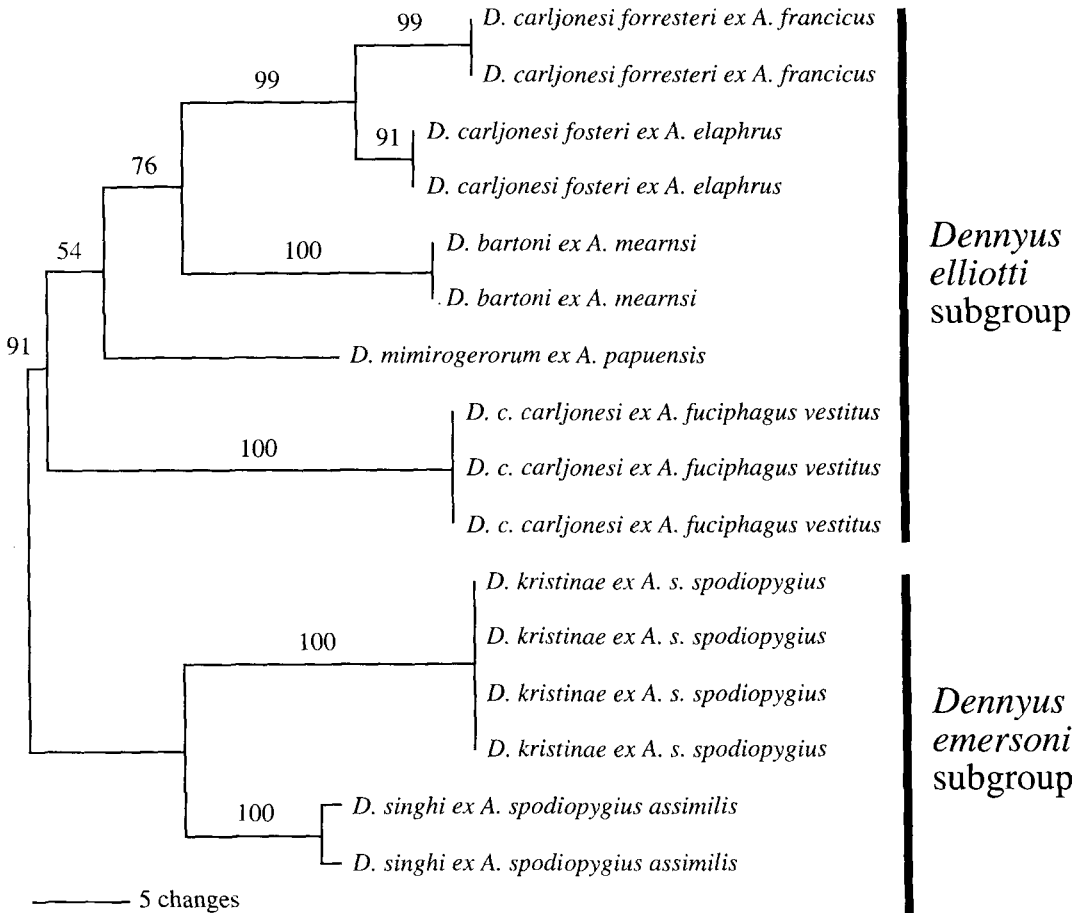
99
D. carljonesi forresteri ex A. francicus
D. carljonesi forresteri ex A. francicus
99
91
D. carljonesi fosteri ex A. elaphrus
D. carljonesi fosteri ex A. elaphrus
76
100
D. bartoni ex A. mearnsi
D. bartoni ex A. mearnsi
54
91
D. mimirogerorum ex A. papuensis
100
D. c. carljonesi ex A. fuciphagus vestitus
D. c. carljonesi ex A. fuciphagus vestitus
D. c. carljonesi ex A. fuciphagus vestitus

Dennyus elliotti subgroup

100
D. kristinae ex A. s. spodiopygius
D. kristinae ex A. s. spodiopygius
D. kristinae ex A. s. spodiopygius
D. kristinae ex A. s. spodiopygius
100
D. singhi ex A. spodiopygius assimilis
D. singhi ex A. spodiopygius assimilis

Dennyus emersoni subgroup

5 changes